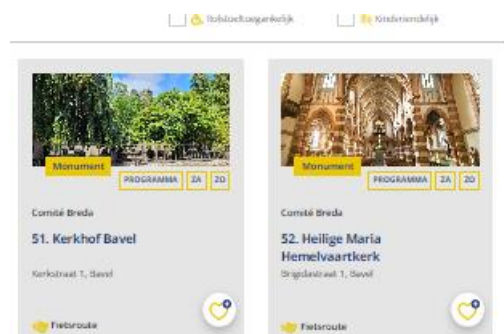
Rolstoeltoegankelijk

Kindvriendelijk

Monument

PROGRAMMA ZA ZO

Comité Breda

51. Kerkhof Bavel

Kerkstraat 1, Bavel

Fietsroute

Monument

PROGRAMMA ZA ZO

Comité Breda

52. Heilige Maria Hemelvaartkerk

Brigidastraat 1, Bavel

Fietsroute